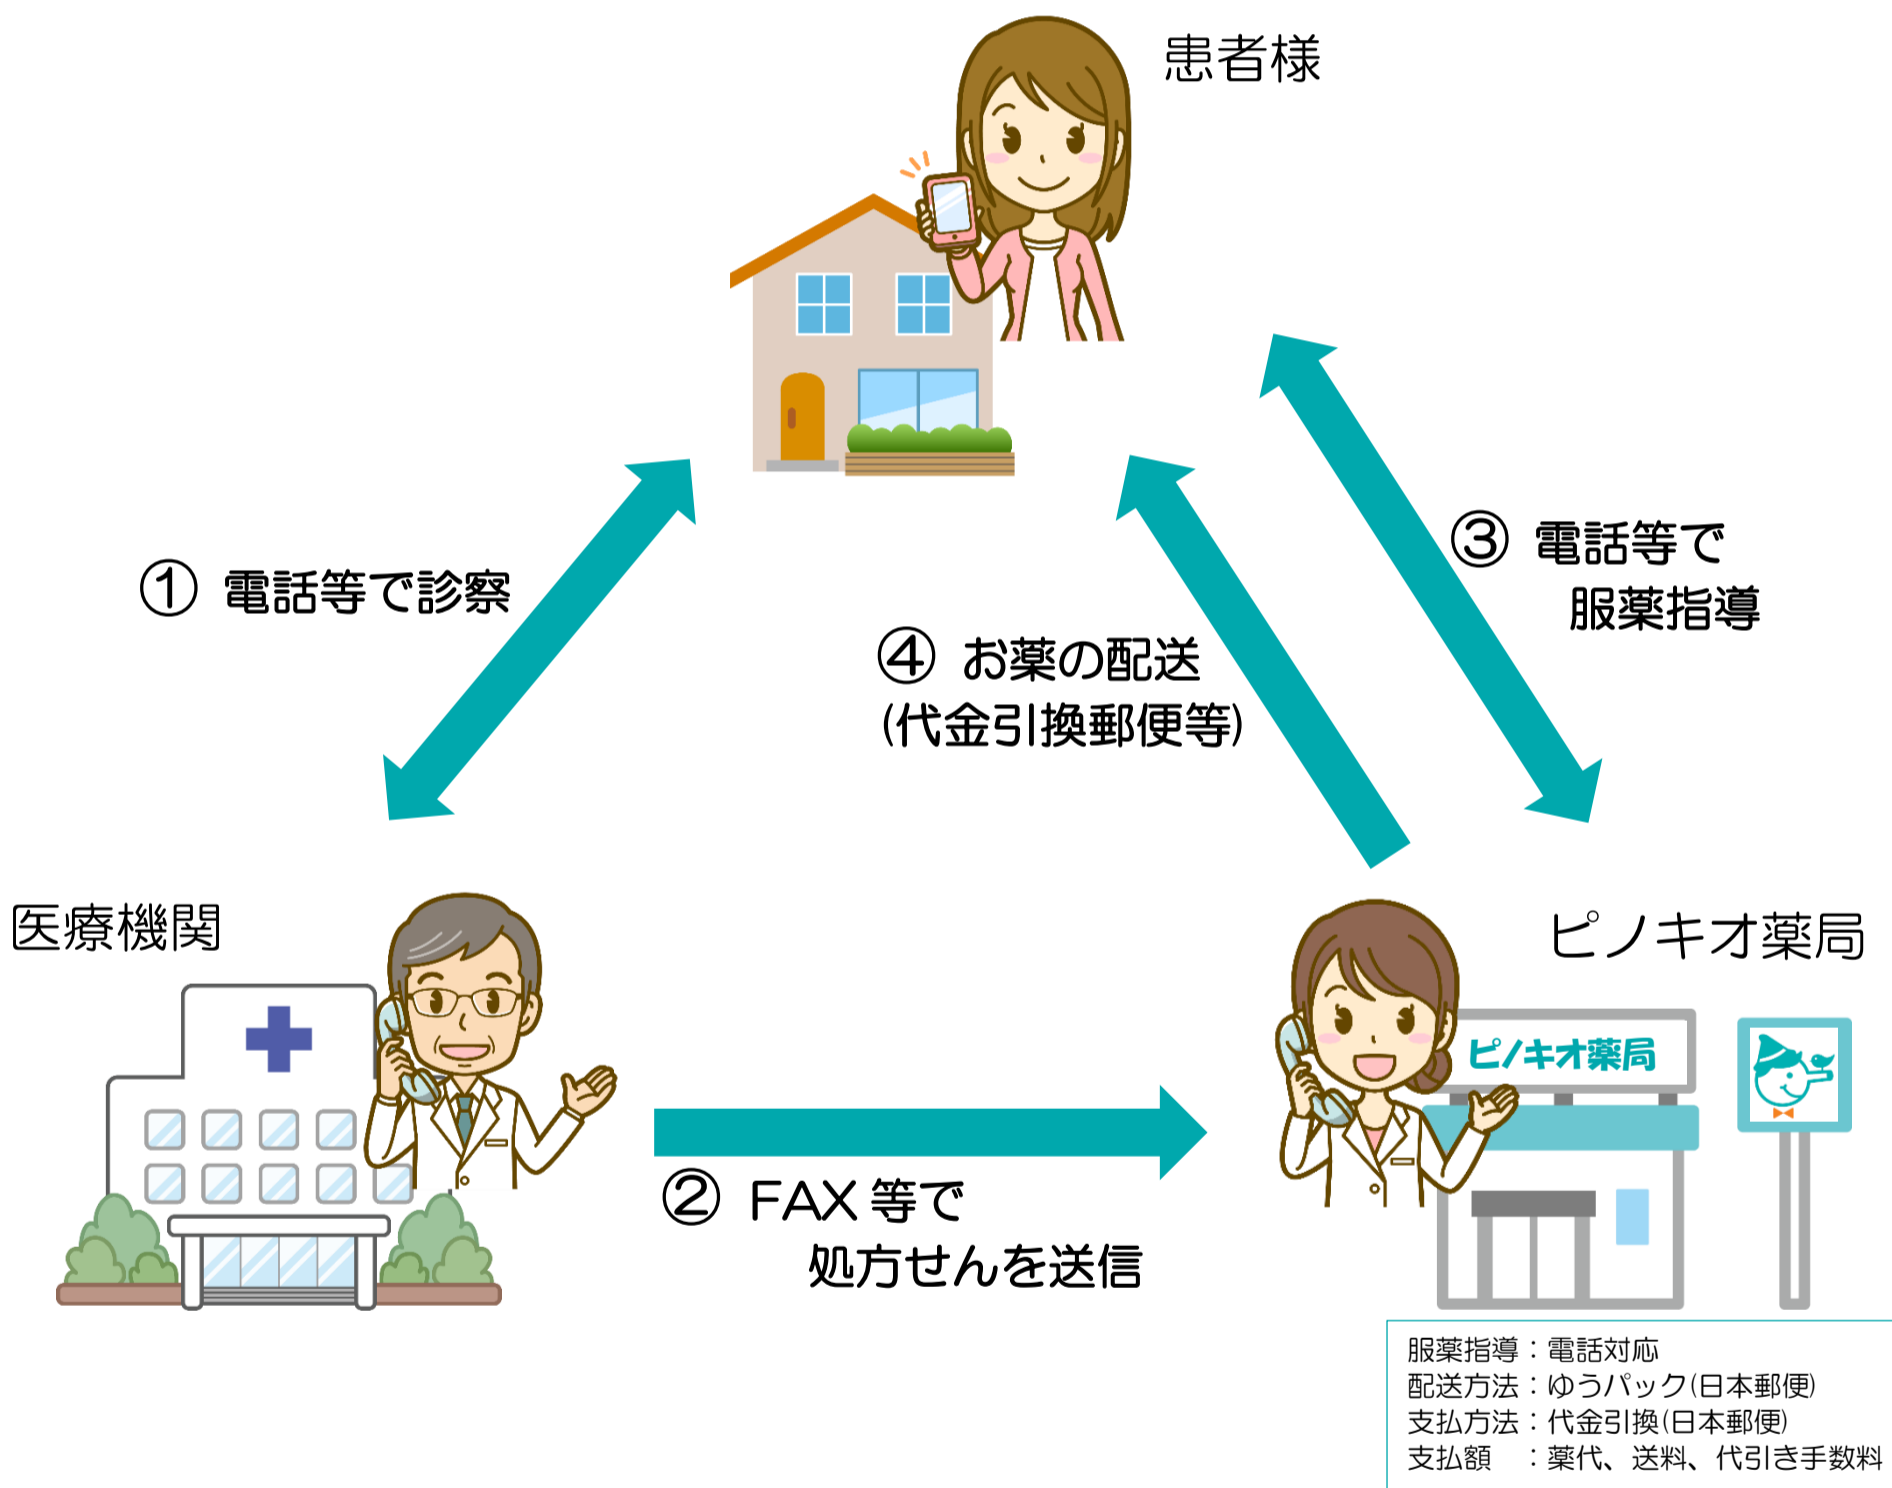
患者様

① 電話等で診察

④ お薬の配送
(代金引換郵便等)

③ 電話等で
服薬指導

医療機関

ピノキオ薬局

ピノキオ薬局

② FAX等で
処方せんを送信

服薬指導：電話対応
配送方法：ゆうパック(日本郵便)
支払方法：代金引換(日本郵便)
支払額　：薬代、送料、代引き手数料